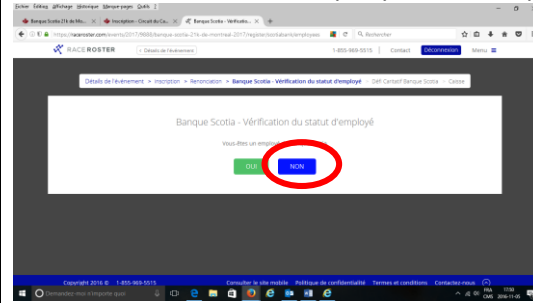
Fichier Édition Affichage Historique Marque-pages Outils ?

Banque Scotia 21k de Mo... × Inscription - Circuit du Ca... × Banque Scotia - Vérification... × +

https://raceroster.com/events/2017/9888/banque-scotia-21k-de-montreal-2017/register/dotlabars/employees

Rechercher

RACEROSTER

< Détails de l'événement

1-855-969-5515 | Contact | Déconnexion | Menu

Détails de l'événement > Inscription > Renonciation > Banque Scotia - Vérification du statut d'employé > Défi Caritatif Banque Scotia > Caisse

Banque Scotia - Vérification du statut d'employé

Vous êtes un employé?

OUI

NON

Copyright 2016 © · 1-855-969-5515

Consulter le site mobile | Politique de confidentialité | Termes et conditions | Contactez-nous

Demandez-moi n'importe quoi

FRA CMS 11:50 2016-11-05